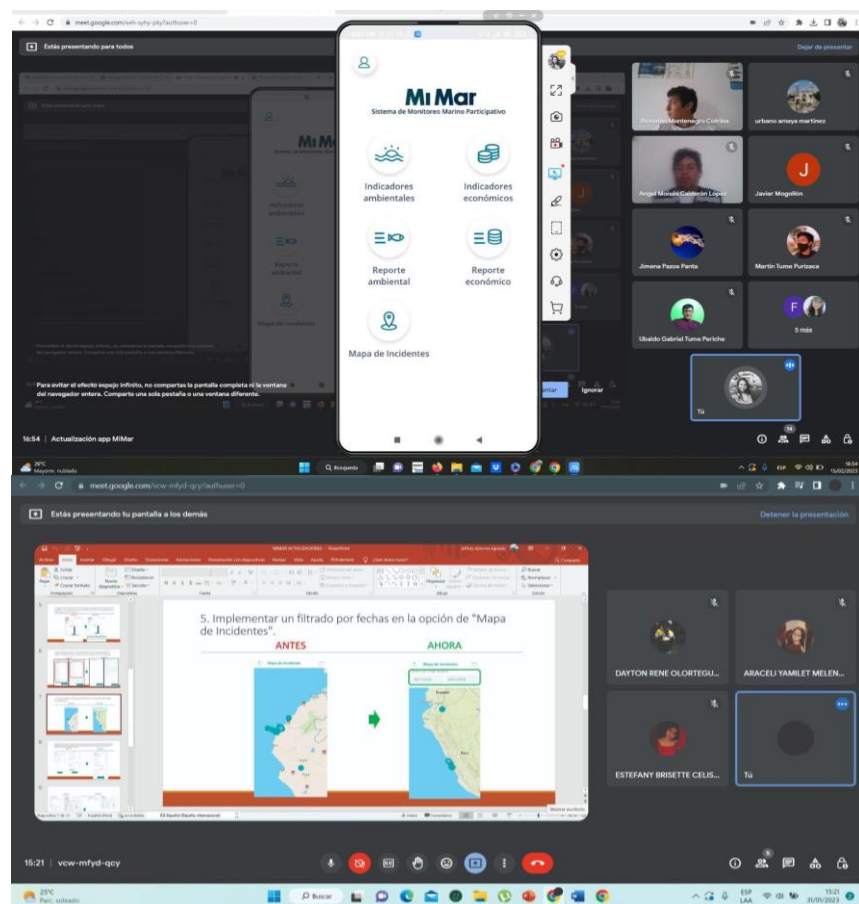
meet.google.com/exh-syhy-pty?authuser=0

Estás presentando para todos

Dejar de presentar

Mi Mar
Sistema de Monitoreo Marino Participativo

Indicadores ambientales
Indicadores económicos
Reporte ambiental
Reporte económico
Mapa de Incidentes

Para evitar el efecto espejo infinito, no compartas la pantalla completa ni la ventana del navegador entera. Comparte una sola pestaña o una ventana diferente.

Ignorar

Montenegro Cotrina
urbano amaya martinez
Angel Moisés Calderón López
Javier Mogollón
Jimena Pazos Panta
Martín Tume Purizaca
Ubaldo Gabriel Tume Periche
5 más
Tú

16:54 | Actualización app MiMar

26°C
Mayorm. nublado

Búsqueda

16:54
15/02/2023

meet.google.com/vcw-mfyd-qcy?authuser=0

Estás presentando tu pantalla a los demás

Detener la presentación

5. Implementar un filtrado por fechas en la opción de "Mapa de Incidentes".

ANTES
AHORA

Mapa de Incidentes
Mapa de Incidentes

DAYTON RENE OLORTEGU...
ARACELI YAMILET MELEN...
ESTEFANY BRISETTE CELIS...
Tú

15:21 | vcw-mfyd-qcy

25°C
Parc. soleado

Buscar

ESP
LAA

15:21
31/01/2023